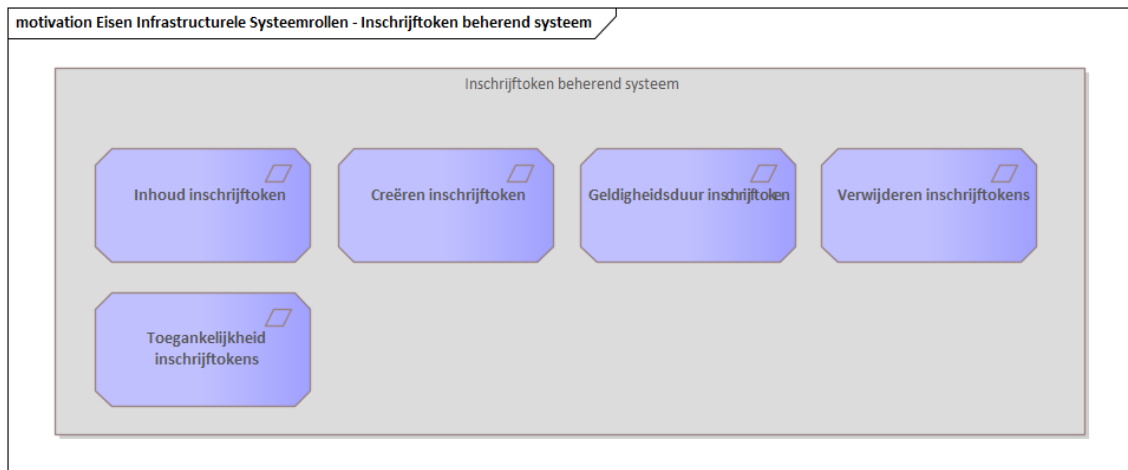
motivation Eisen Infrastructurele Systeemrollen - Inschrijftoken beherend systeem

Inschrijftoken beherend systeem

Inhoud inschrijftoken

Creëren inschrijftoken

Geldigheidsduur inschrijftoken

Verwijderen inschrijftokens

Toegankelijkheid inschrijftokens